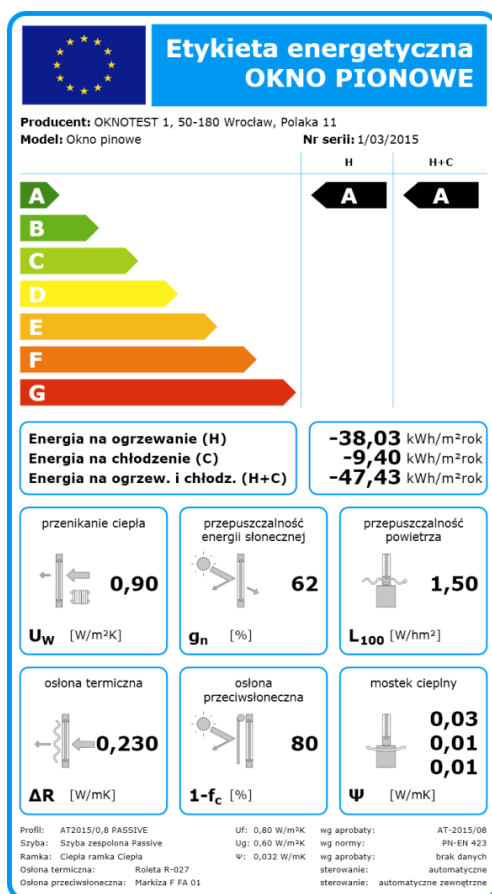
Etykieta energetyczna
OKNO PIONOWE

Producent: OKNOTEST 1, 50-180 Wrocław, Polaka 11
Model: Okno pinowe
Nr serii: 1/03/2015

H
H+C

A
B
C
D
E
F
G

A
A

Energia na ogrzewanie (H)
Energia na chłodzenie (C)
Energia na ogrzew. i chłodz. (H+C)

-38,03 kWh/m²rok
-9,40 kWh/m²rok
-47,43 kWh/m²rok

przenikanie ciepła
0,90
$U_W$ [W/m²K]

przepuszczalność energii słonecznej
62
$g_n$ [%]

przepuszczalność powietrza
1,50
$L_{100}$ [W/hm²]

osłona termiczna
0,230
ΔR [W/mK]

osłona przeciwsłoneczna
80
$1-f_c$ [%]

mostek cieplny
0,03
0,01
0,01
Ψ [W/mK]

Profil: AT2015/0,8 PASSIVE
Szyba: Szyba zespolona Passive
Ramka: Ciepła ramka Ciepła
Osłona termiczna: Roleta R-027
Osłona przeciwsłoneczna: Markiza F FA 01

Uf: 0,80 W/m²K
Ug: 0,60 W/m²K
Ψ: 0,032 W/mK

wg aprobaty: AT-2015/08
wg normy: PN-EN 423
wg aprobaty: brak danych
sterowanie: automatyczne
sterowanie: automatyczne zewnętrzne